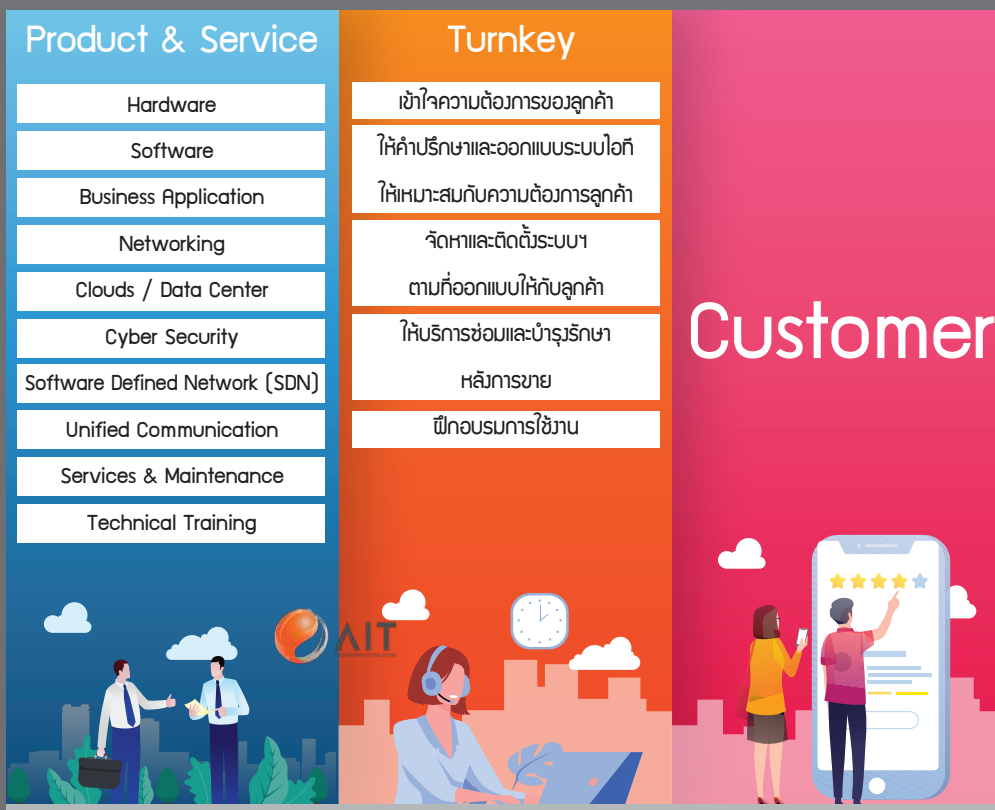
Product & Service

Hardware

Software

Business Application

Networking

Clouds / Data Center

Cyber Security

Software Defined Network (SDN)

Unified Communication

Services & Maintenance

Technical Training

Turnkey

เข้าใจความต้องการของลูกค้า

ให้คำปรึกษาและออกแบบระบบไอที ให้เหมาะสมกับความต้องการลูกค้า

จัดหาและติดตั้งระบบฯ ตามที่ออกแบบให้กับลูกค้า

ให้บริการซ่อมและบำรุงรักษา หลังการขาย

ฝึกอบรมการใช้งาน

Customer

AIT